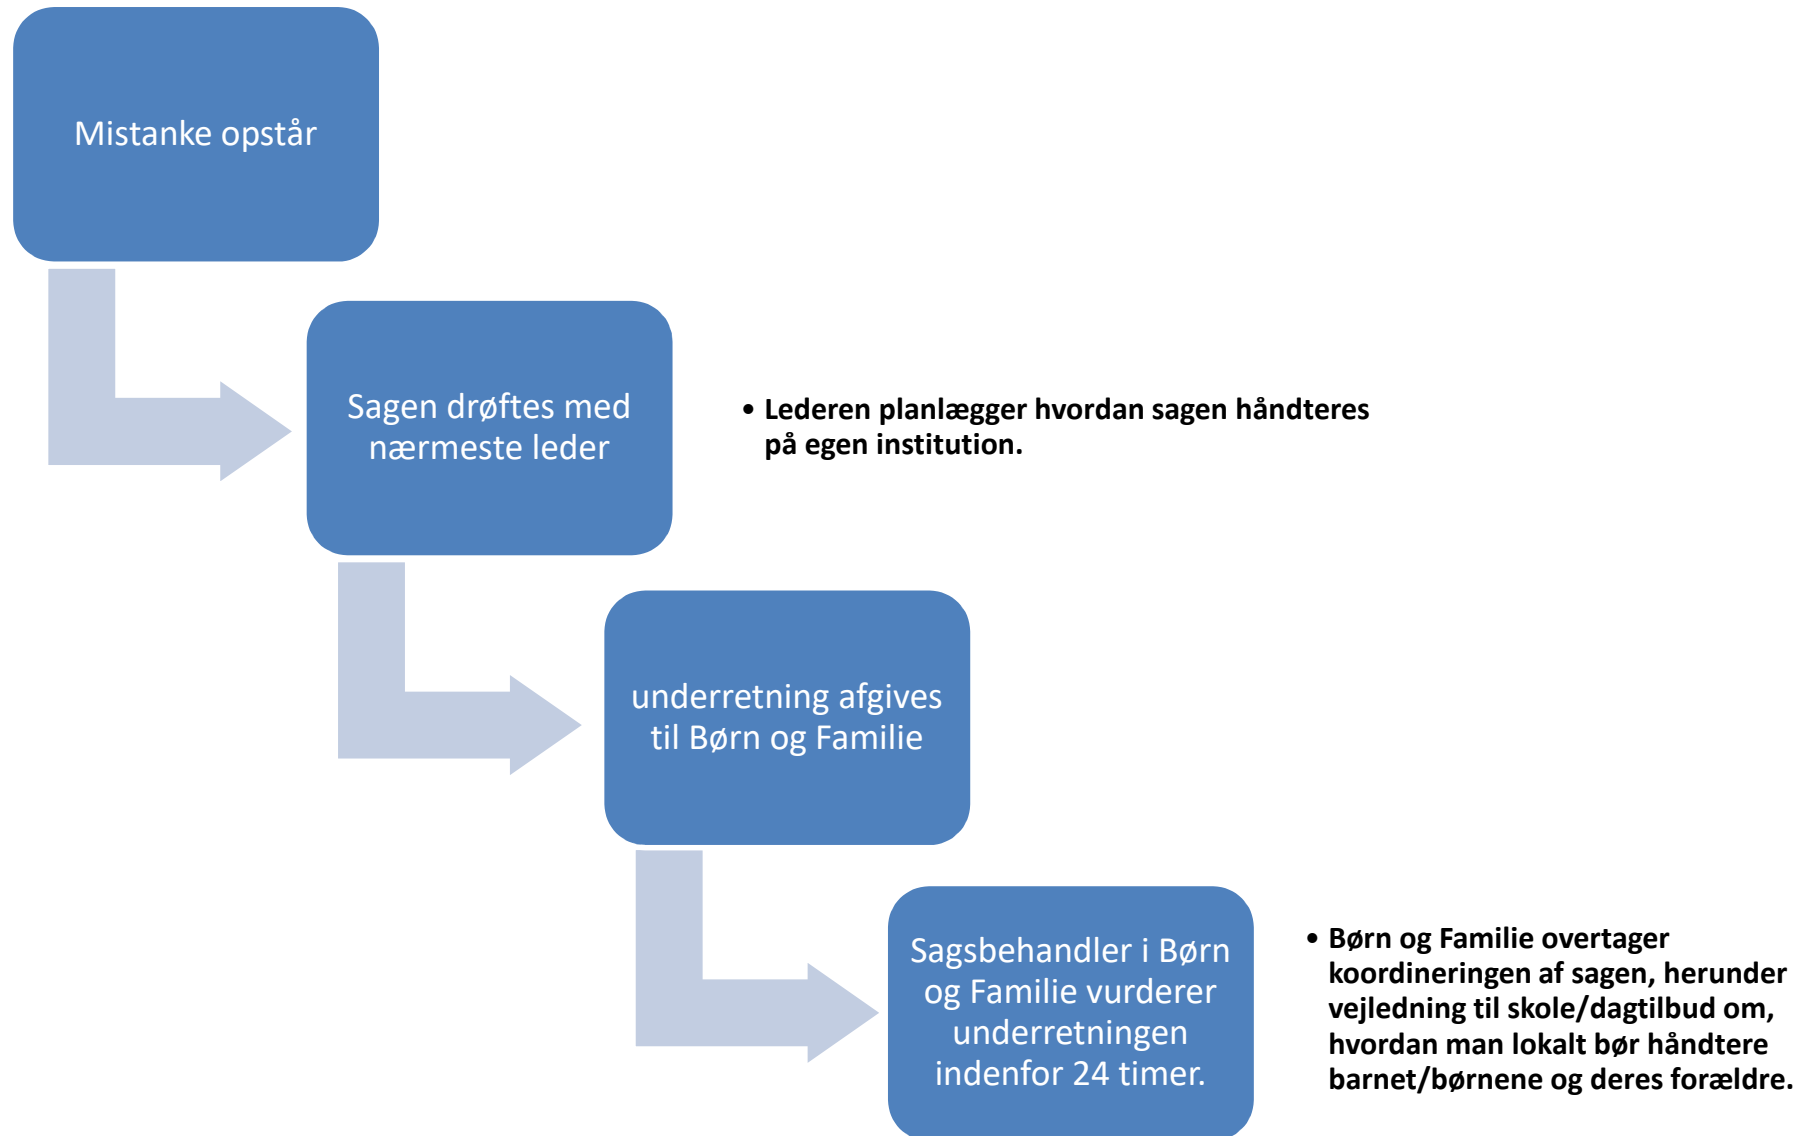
Mistanke opstår

Sagen drøftes med nærmeste leder

• Lederen planlægger hvordan sagen håndteres på egen institution.

underretning afgives til Børn og Familie

Sagsbehandler i Børn og Familie vurderer underretningen indenfor 24 timer.

• Børn og Familie overtager koordineringen af sagen, herunder vejledning til skole/dagtilbud om, hvordan man lokalt bør håndtere barnet/børnene og deres forældre.